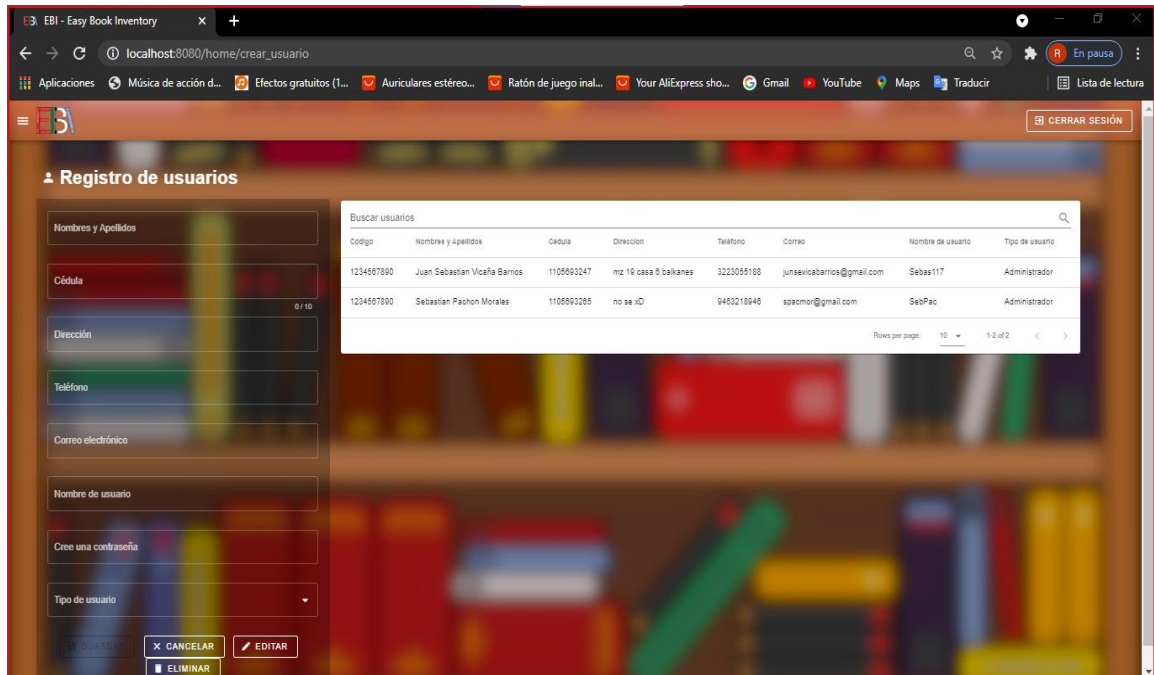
EBI - Easy Book Inventory

localhost:8080/home/crear_usuario

R En pausa

Aplicaciones Música de acción d... Efectos gratuitos (1... Auriculares estéreo... Ratón de juego inal... Your AliExpress sho... Gmail YouTube Maps Traducir Lista de lectura

EBI

CERRAR SESIÓN

Registro de usuarios

Nombres y Apellidos

Cédula

0 / 10

Dirección

Teléfono

Correo electrónico

Nombre de usuario

Cree una contraseña

Tipo de usuario

GUARDAR CANCELAR EDITAR ELIMINAR

Buscar usuarios

| Código | Nombres y Apellidos | Cédula | Direccion | Teléfono | Correo | Nombre de usuario | Tipo de usuario |
|---|---|---|---|---|---|---|---|
| 1234567890 | Juan Sebastian Vicaña Barrios | 1105693247 | mz 19 casa 6 balkanes | 3223055188 | junsevicabarrios@gmail.com | Sebas117 | Administrador |
| 1234567890 | Sebastian Pachon Morales | 1105693265 | no se xD | 9463218946 | spacmor@gmail.com | SebPac | Administrador |

Rows per page: 10 1-2 of 2